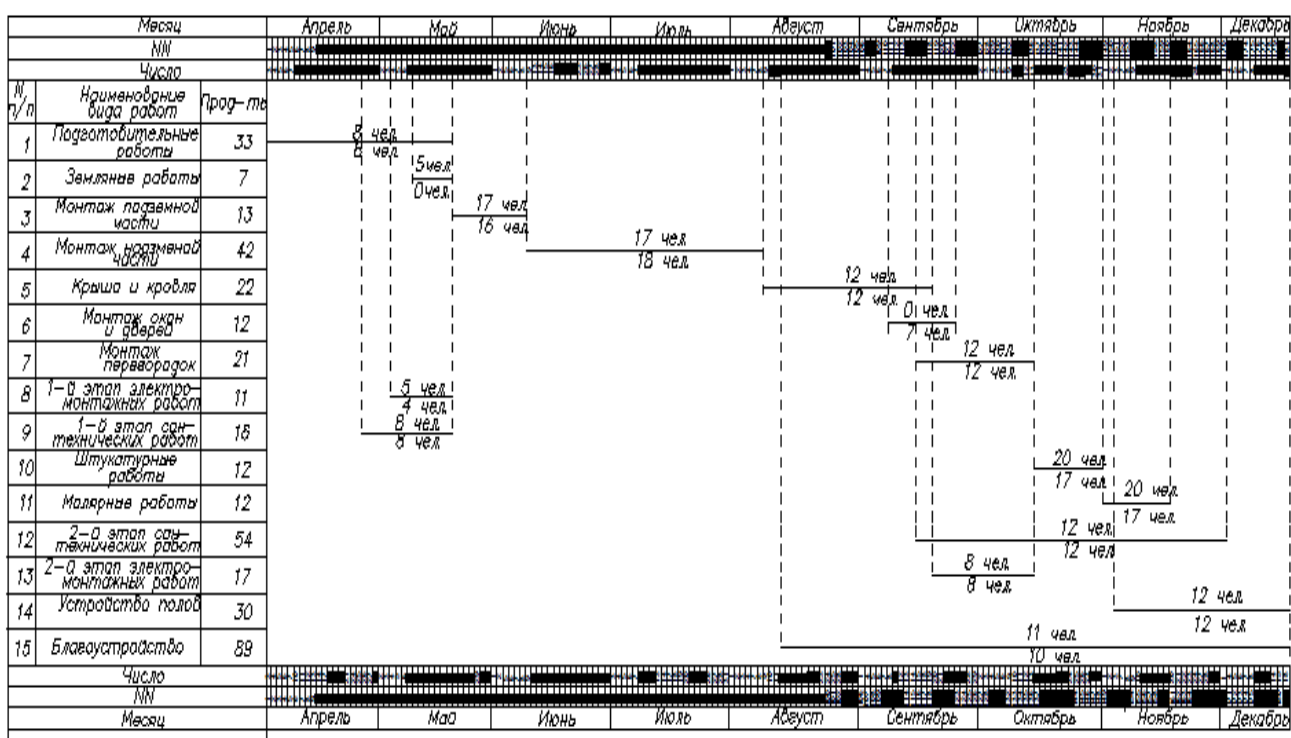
| Месяц | | | Апрель | Май | Июнь | Июль | Абгуст | Сентябрь | Октябрь | Ноябрь | Декабрь |
|---|---|---|---|---|---|---|---|---|---|---|---|
| NN | | | | | | | | | | | |
| Число | | | | | | | | | | | |
| N п/п | Наименование вида работ | Прод-ть | | | | | | | | | |
| 1 | Подготовительные работы | 33 | | | | | | | | | |
| 2 | Земляные работы | 7 | | | | | | | | | |
| 3 | Монтаж подземной части | 13 | | | | | | | | | |
| 4 | Монтаж надземной части | 42 | | | | | | | | | |
| 5 | Крыша и кровля | 22 | | | | | | | | | |
| 6 | Монтаж окон и дверей | 12 | | | | | | | | | |
| 7 | Монтаж перегородок | 21 | | | | | | | | | |
| 8 | 1-й этап электромонтажных работ | 11 | | | | | | | | | |
| 9 | 1-й этап сантехнических работ | 18 | | | | | | | | | |
| 10 | Штукатурные работы | 12 | | | | | | | | | |
| 11 | Малярные работы | 12 | | | | | | | | | |
| 12 | 2-й этап сантехнических работ | 54 | | | | | | | | | |
| 13 | 2-й этап электромонтажных работ | 17 | | | | | | | | | |
| 14 | Устройство полов | 30 | | | | | | | | | |
| 15 | Благоустройство | 89 | | | | | | | | | |
| Число | | | | | | | | | | | |
| NN | | | | | | | | | | | |
| Месяц | | | Апрель | Май | Июнь | Июль | Абгуст | Сентябрь | Октябрь | Ноябрь | Декабрь |

8 чел
8 чел
5 чел
0 чел
17 чел
16 чел
17 чел
18 чел
12 чел
12 чел
10 чел
7 чел
12 чел
12 чел
5 чел
4 чел
8 чел
8 чел
20 чел
17 чел
20 чел
17 чел
12 чел
12 чел
8 чел
8 чел
12 чел
12 чел
11 чел
10 чел